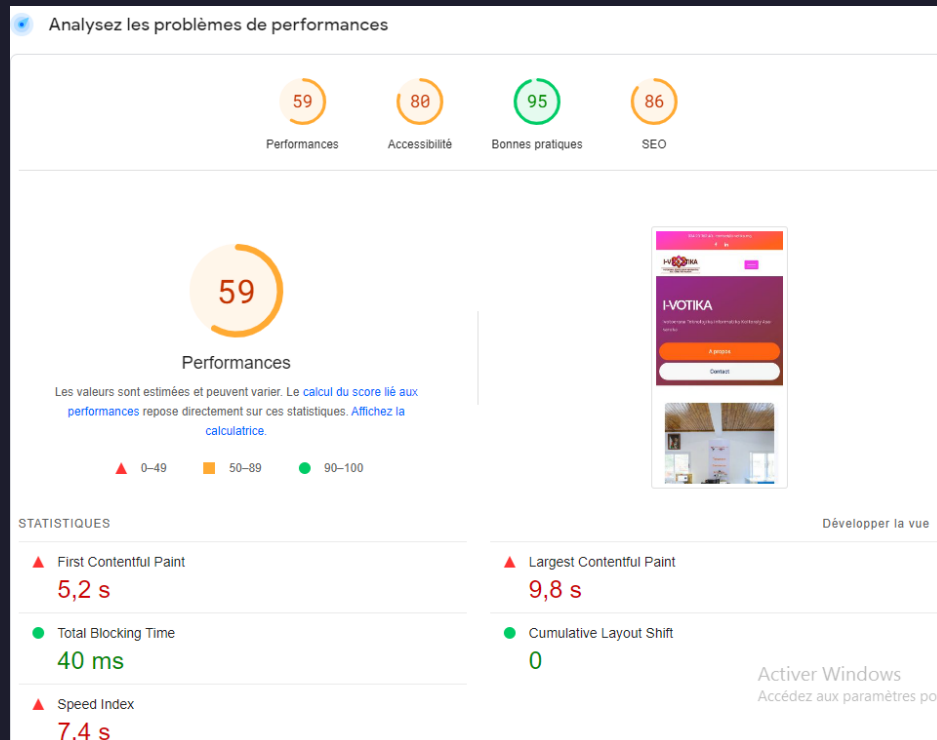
Analysez les problèmes de performances

59
Performances

80
Accessibilité

95
Bonnes pratiques

86
SEO

59

Performances

Les valeurs sont estimées et peuvent varier. Le calcul du score lié aux performances repose directement sur ces statistiques. Affichez la calculatrice.

0–49 50–89 90–100

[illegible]

I-VOTIKA

I-VOTIKA

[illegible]

A propos

Contact

STATISTIQUES

Développer la vue

First Contentful Paint
5,2 s

Largest Contentful Paint
9,8 s

Total Blocking Time
40 ms

Cumulative Layout Shift
0

Speed Index
7,4 s

Activer Windows
Accédez aux paramètres po